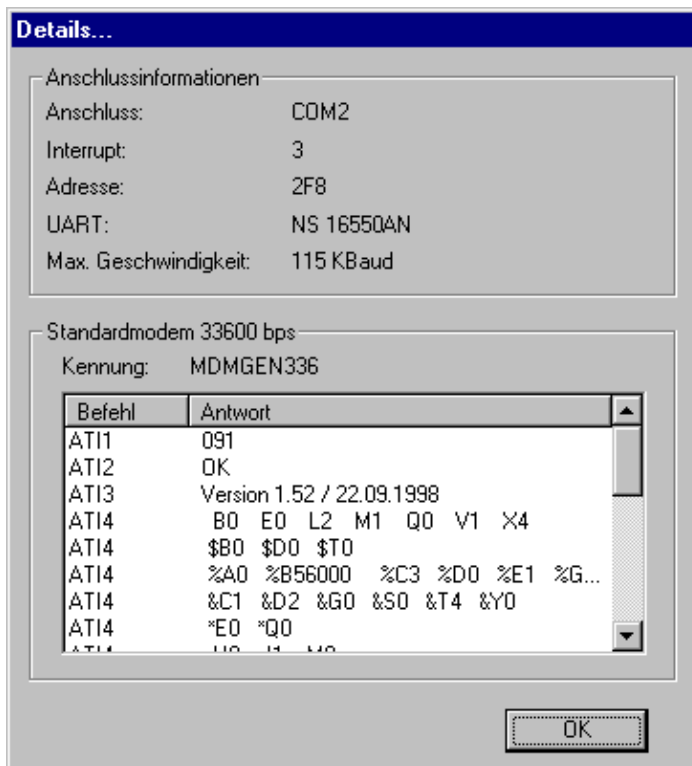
Details...

Anschlussinformationen

| | |
|---|---|
| Anschluss: | COM2 |
| Interrupt: | 3 |
| Adresse: | 2F8 |
| UART: | NS 16550AN |
| Max. Geschwindigkeit: | 115 KBaud |

Standardmodem 33600 bps

Kennung: MDMGEN336

| Befehl | Antwort |
|---|---|
| ATI1 | 091 |
| ATI2 | OK |
| ATI3 | Version 1.52 / 22.09.1998 |
| ATI4 | B0 E0 L2 M1 Q0 V1 X4 |
| ATI4 | \$B0 \$D0 \$T0 |
| ATI4 | %A0 %B56000 %C3 %D0 %E1 %G... |
| ATI4 | &C1 &D2 &G0 &S0 &T4 &Y0 |
| ATI4 | *E0 *Q0 |
| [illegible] | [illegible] |

OK